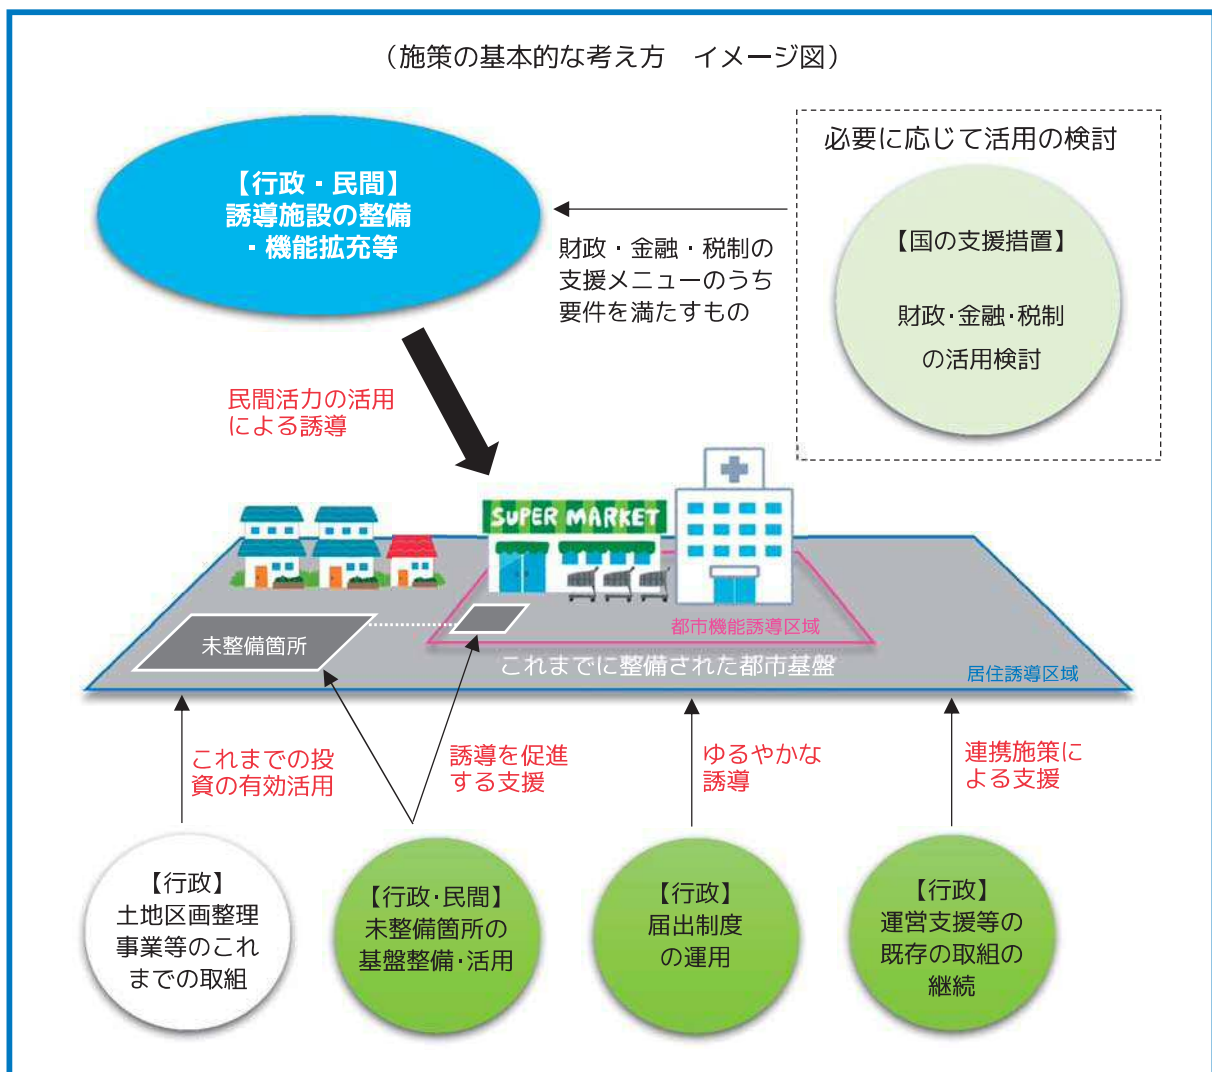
（施策の基本的な考え方　イメージ図）

【行政・民間】
誘導施設の整備
・機能拡充等

必要に応じて活用の検討

財政・金融・税制の支援メニューのうち要件を満たすもの

【国の支援措置】

財政･金融･税制の活用検討

民間活力の活用による誘導

SUPER MARKET

未整備箇所

都市機能誘導区域

これまでに整備された都市基盤

居住誘導区域

これまでの投資の有効活用

誘導を促進する支援

ゆるやかな誘導

連携施策による支援

【行政】
土地区画整理事業等のこれまでの取組

【行政･民間】
未整備箇所の基盤整備･活用

【行政】
届出制度の運用

【行政】
運営支援等の既存の取組の継続